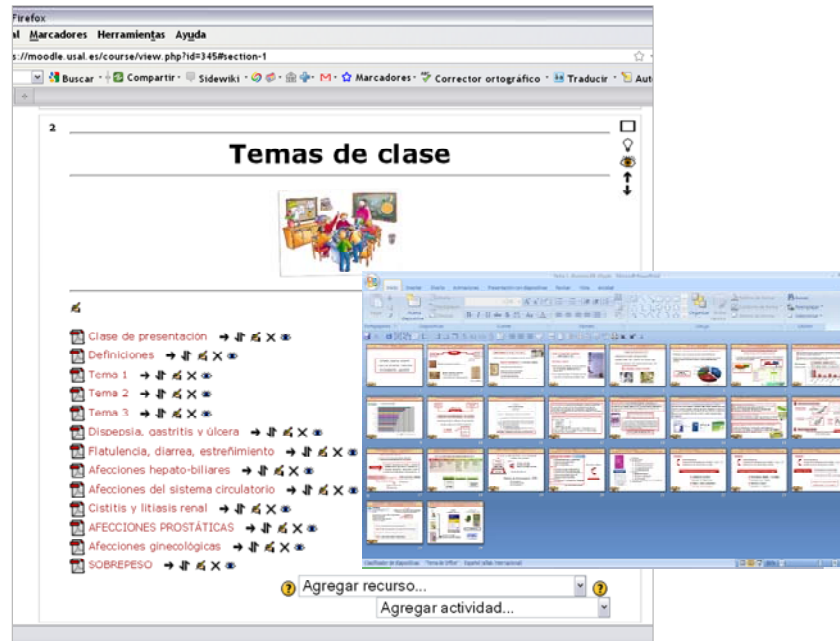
Firefox
al Marcadores Herramientas Ayuda
s://moodle.usal.es/course/view.php?id=345#section-1
Buscar · Compartir · Sidewiki · Marcadores · Corrector ortográfico · Traducir · Aut

2

Temas de clase

Clase de presentación
Definiciones
Tema 1
Tema 2
Tema 3
Dispepsia, gastritis y úlcera
Flatulencia, diarrea, estreñimiento
Afecciones hepato-biliares
Afecciones del sistema circulatorio
Cistitis y litiasis renal
AFECCIONES PROSTÁTICAS
Afecciones ginecológicas
SOBREPESO

Agregar recurso...
Agregar actividad...